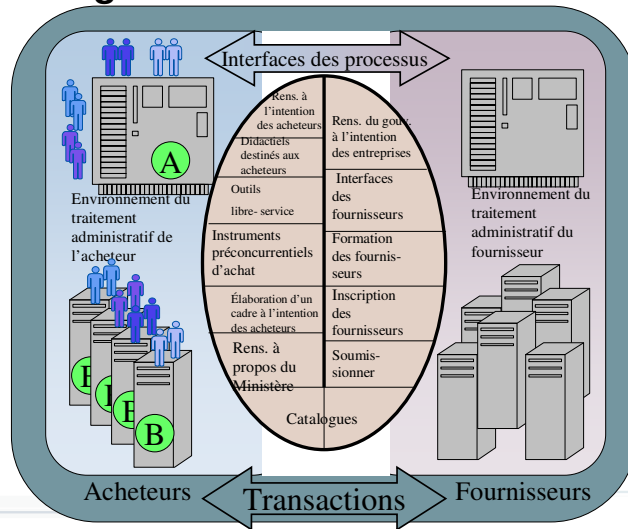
Interfaces des processus

A

Environnement du traitement administratif de l'acheteur

B

Rens. à l'intention des acheteurs

Didactiels destinés aux acheteurs

Outils libre- service

Instruments préconcurrentiels d'achat

Élaboration d'un cadre à l'intention des acheteurs

Rens. à propos du Ministère

Rens. du gouv. à l'intention des entreprises

Interfaces des fournisseurs

Formation des fournisseurs

Inscription des fournisseurs

Soumissionner

Catalogues

Environnement du traitement administratif du fournisseur

Acheteurs

Transactions

Fournisseurs